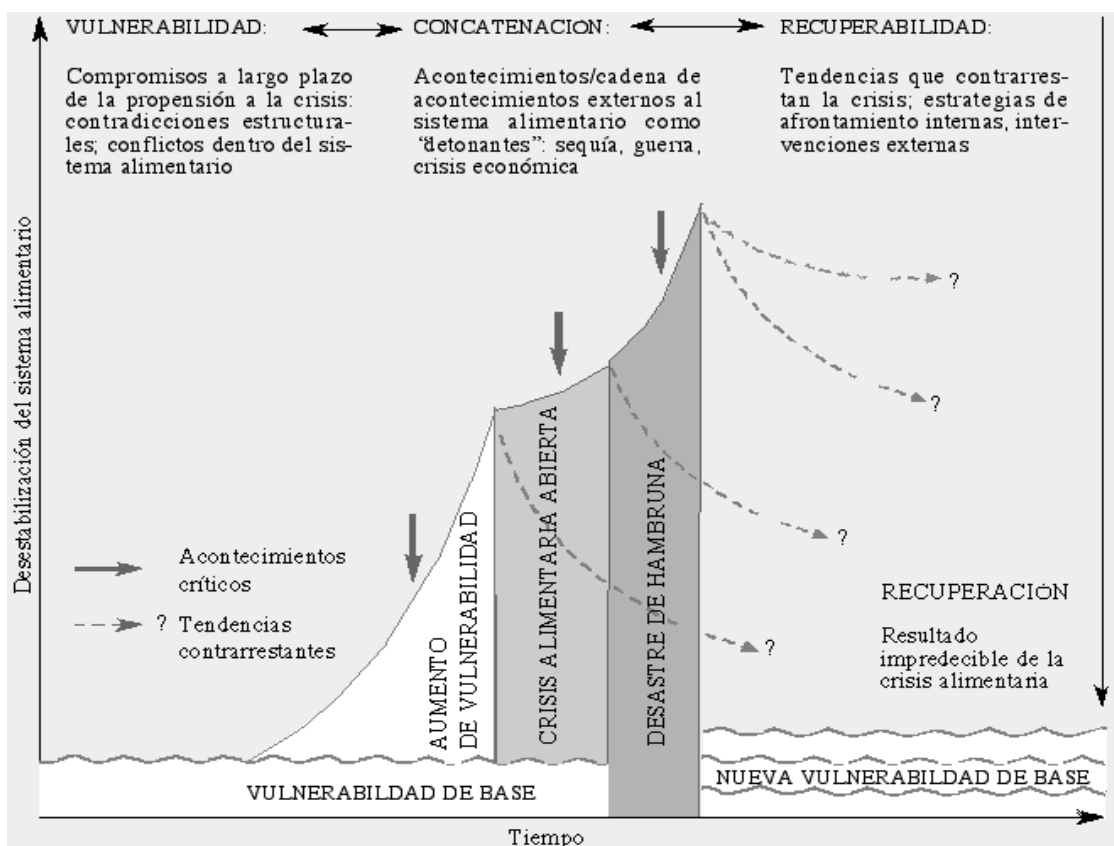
VULNERABILIDAD: CONCATENACION: RECUPERABILIDAD:

Compromisos a largo plazo de la propensión a la crisis: contradicciones estructurales; conflictos dentro del sistema alimentario

Acontecimientos/cadena de acontecimientos externos al sistema alimentario como "detonantes": sequía, guerra, crisis económica

Tendencias que contrarrestan la crisis; estrategias de afrontamiento internas, intervenciones externas

Desestabilización del sistema alimentario

?

?

?

?

Acontecimientos críticos

? Tendencias contrarrestantes

AUMENTO DE VULNERABILIDAD

CRISIS ALIMENTARIA ABIERTA

DESASTRE DE HAMBRUNA

RECUPERACION

Resultado impredecible de la crisis alimentaria

VULNERABILDAD DE BASE

NUEVA VULNERABILDAD DE BASE

Tiempo